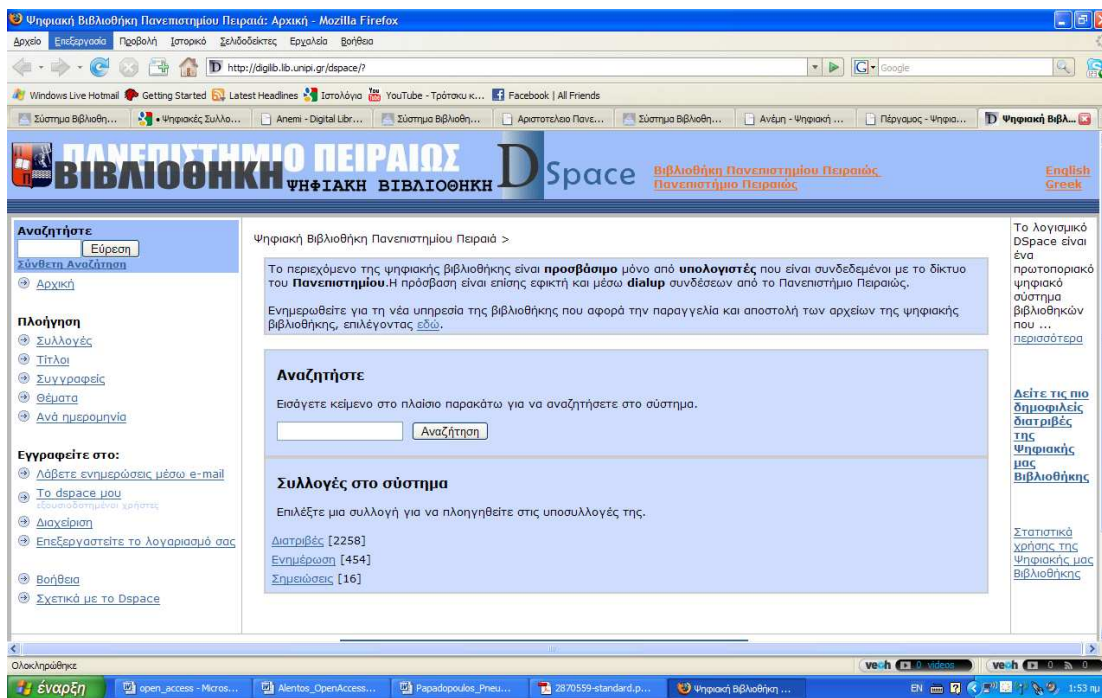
Ψηφιακή Βιβλιοθήκη Πανεπιστημίου Πειραιά: Αρχική - Mozilla Firefox

Αρχείο Επεξεργασία Προβολή Ιστορικό Σελιδοδείκτες Εργαλεία Βοήθεια

http://digilib.lib.unipi.gr/dspace/?

Google

Windows Live Hotmail Getting Started Latest Headlines Ιστολόγια YouTube - Τρότσκυ κ... Facebook | All Friends

Σύστημα Βιβλιοθή... • Ψηφιακές Συλλο... Anemi - Digital Libr... Σύστημα Βιβλιοθή... Αριστοτέλειο Πανε... Σύστημα Βιβλιοθή... Ανέμη - Ψηφιακή ... Πέργαμος - Ψηφια... Ψηφιακή Βιβλ...

ΠΑΝΕΠΙΣΤΗΜΙΟ ΠΕΙΡΑΙΩΣ ΒΙΒΛΙΟΘΗΚΗ ΨΗΦΙΑΚΗ ΒΙΒΛΙΟΘΗΚΗ DSpace

Βιβλιοθήκη Πανεπιστημίου Πειραιώς
Πανεπιστήμιο Πειραιώς

English
Greek

Αναζητήστε
Εύρεση
Σύνθετη Αναζήτηση
Αρχική

Πλοήγηση
Συλλογές
Τίτλοι
Συγγραφείς
Θέματα
Ανά ημερομηνία

Εγγραφείτε στο:
Λάβετε ενημερώσεις μέσω e-mail
Το dspace μου
εξουσιοδοτημένοι χρήστες
Διαχείριση
Επεξεργαστείτε το λογαριασμό σας

Βοήθεια
Σχετικά με το Dspace

Ψηφιακή Βιβλιοθήκη Πανεπιστημίου Πειραιά >

Το περιεχόμενο της ψηφιακής βιβλιοθήκης είναι **προσβάσιμο** μόνο από **υπολογιστές** που είναι συνδεδεμένοι με το δίκτυο του **Πανεπιστημίου**.Η πρόσβαση είναι επίσης εφικτή και μέσω **dialup** συνδέσεων από το Πανεπιστήμιο Πειραιώς.

Ενημερωθείτε για τη νέα υπηρεσία της βιβλιοθήκης που αφορά την παραγγελία και αποστολή των αρχείων της ψηφιακής βιβλιοθήκης, επιλέγοντας εδώ.

Αναζητήστε

Εισάγετε κείμενο στο πλαίσιο παρακάτω για να αναζητήσετε στο σύστημα.

Αναζήτηση

Συλλογές στο σύστημα

Επιλέξτε μια συλλογή για να πλοηγηθείτε στις υποσυλλογές της.

Διατριβές [2258]
Ενημέρωση [454]
Σημειώσεις [16]

Το λογισμικό DSpace είναι ένα πρωτοποριακό ψηφιακό σύστημα βιβλιοθηκών που ... περισσότερα

Δείτε τις πιο δημοφιλείς διατριβές της Ψηφιακής μας Βιβλιοθήκης

Στατιστικά χρήσης της Ψηφιακής μας Βιβλιοθήκης

Ολοκληρώθηκε

veoh 0 videos
veoh 0 0

έναρξη
open_access - Micros...
Alentos_OpenAccess...
Papadopoulos_Pneu...
2870559-standard.p...
Ψηφιακή Βιβλιοθήκη ...
EN 1:53 πμ